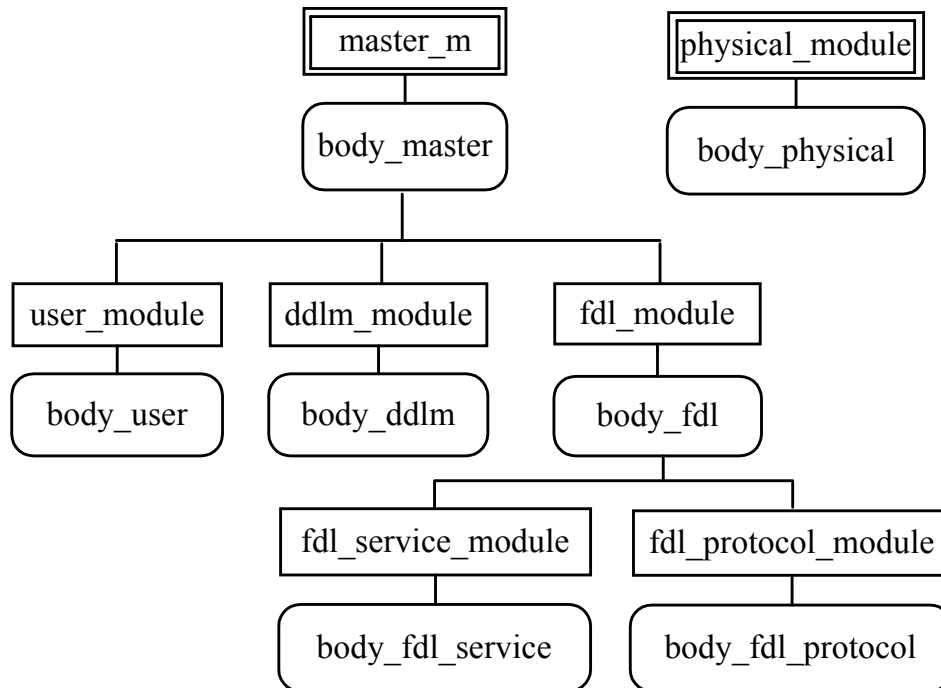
master_m

physical_module

body_master

body_physical

user_module

ddlm_module

fdl_module

body_user

body_ddlm

body_fdl

fdl_service_module

fdl_protocol_module

body_fdl_service

body_fdl_protocol